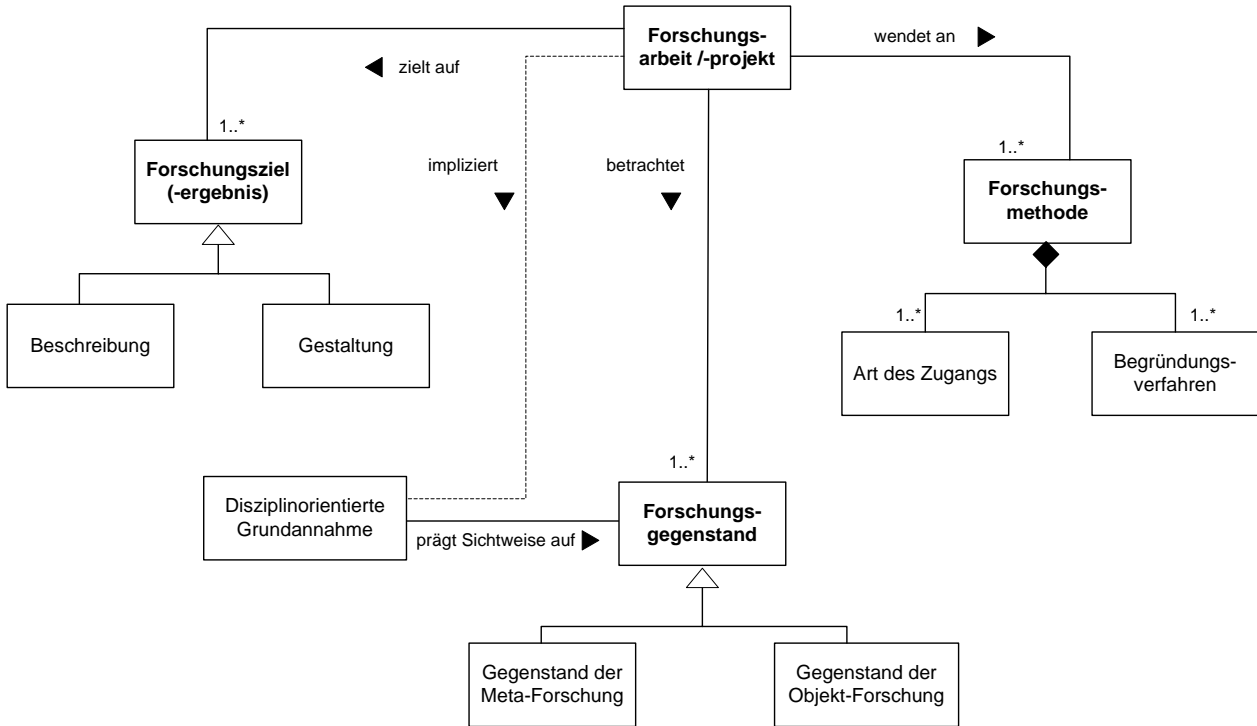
Forschungsarbeit /-projekt

wendet an

zielt auf

1..*

Forschungsziel (-ergebnis)

impliziert

betrachtet

1..*

Forschungsmethode

Beschreibung

Gestaltung

1..*

1..*

Art des Zugangs

Begründungsverfahren

1..*

Disziplinorientierte Grundannahme

prägt Sichtweise auf

Forschungsgegenstand

Gegenstand der Meta-Forschung

Gegenstand der Objekt-Forschung